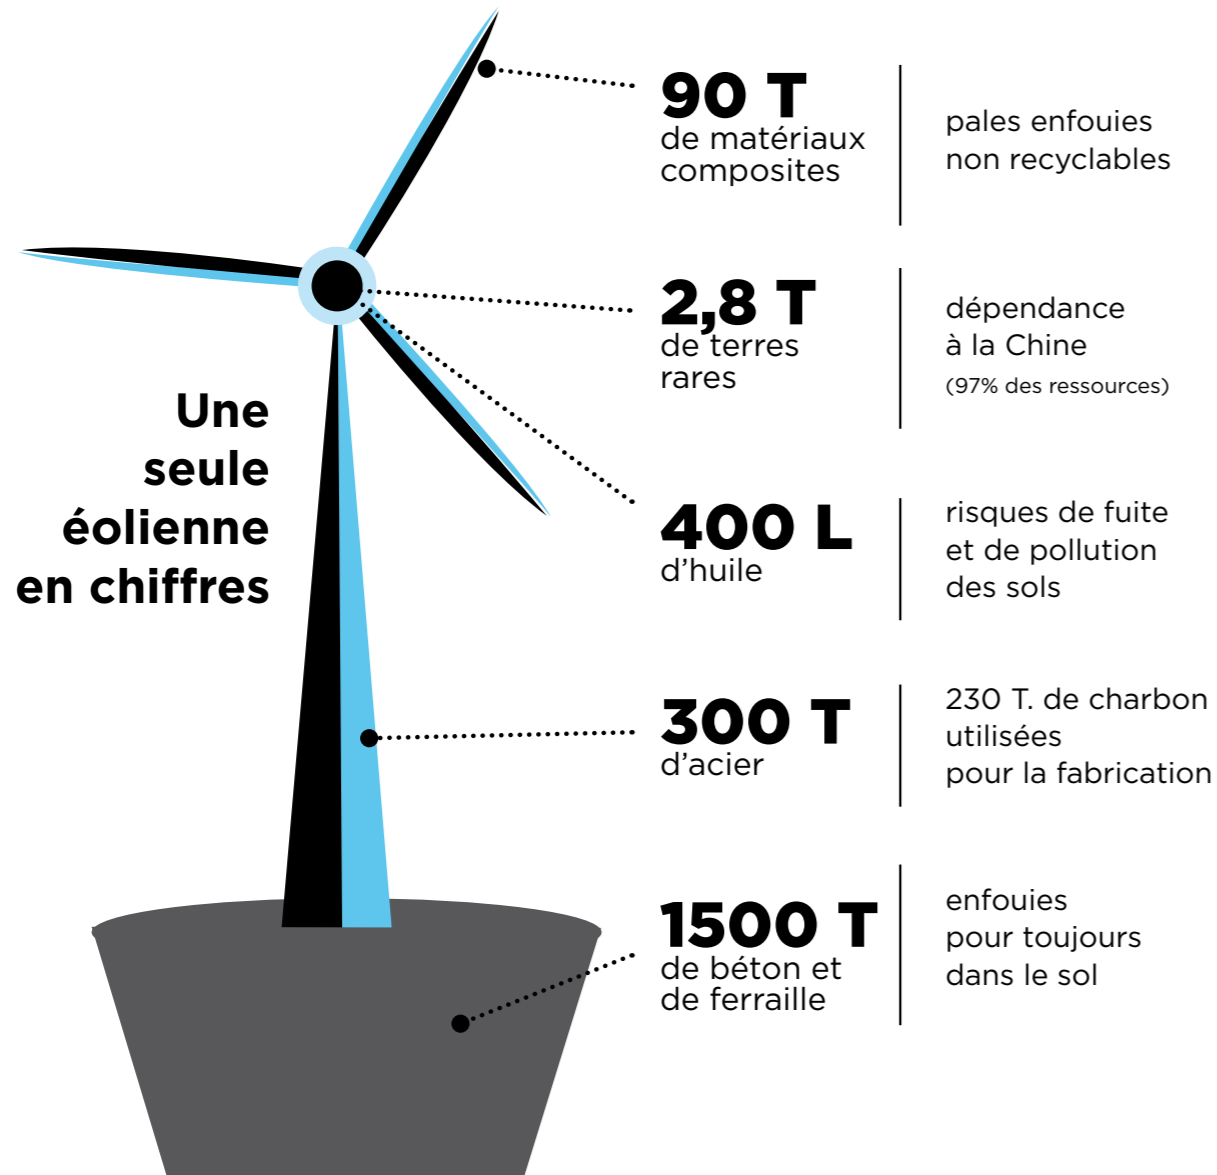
Une seule éolienne en chiffres

90 T
de matériaux composites

pales enfouies non recyclables

2,8 T
de terres rares

dépendance à la Chine
(97% des ressources)

400 L
d'huile

risques de fuite et de pollution des sols

300 T
d'acier

230 T. de charbon utilisées pour la fabrication

1500 T
de béton et de ferraille

enfouies pour toujours dans le sol